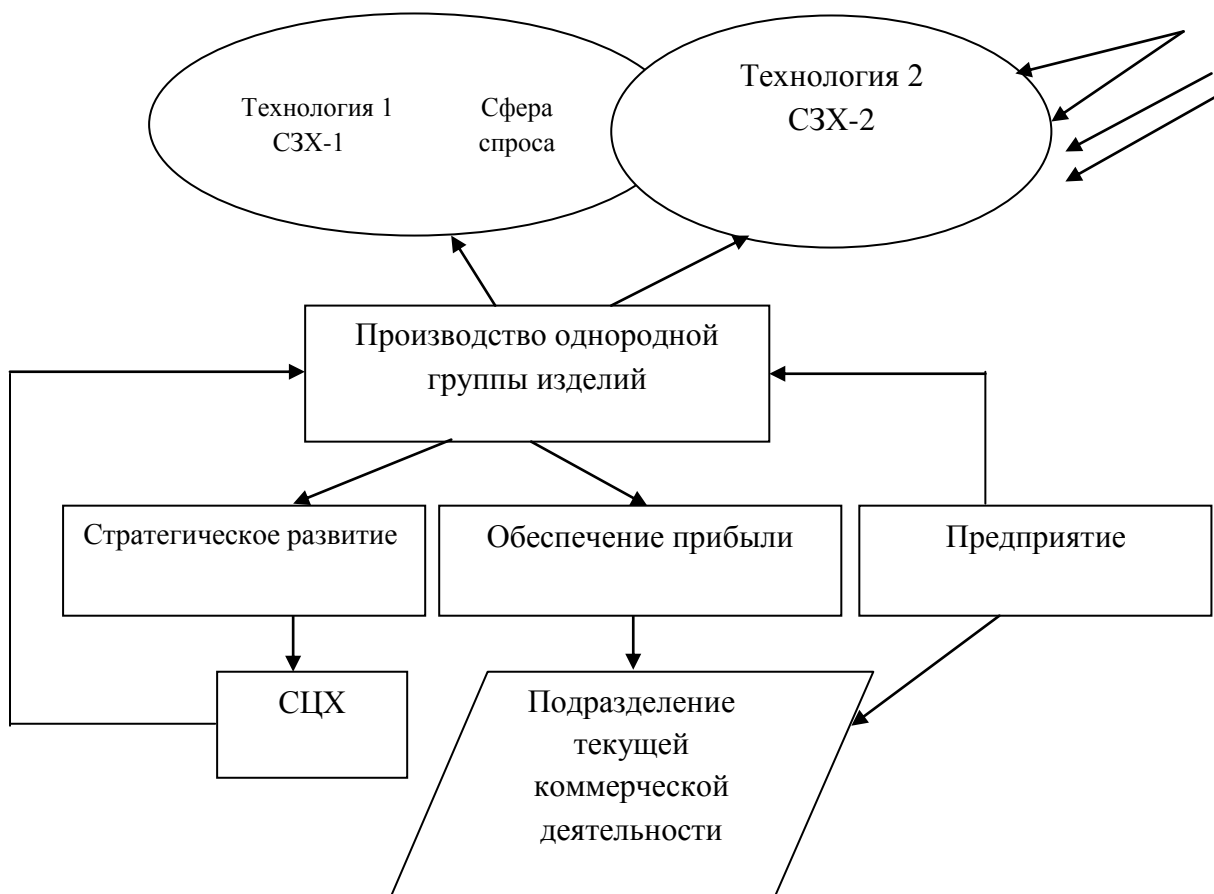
Технология 1
СЗХ-1

Сфера
спроса

Технология 2
СЗХ-2

Производство однородной группы изделий

Стратегическое развитие

Обеспечение прибыли

Предприятие

СЦХ

Подразделение текущей коммерческой деятельности